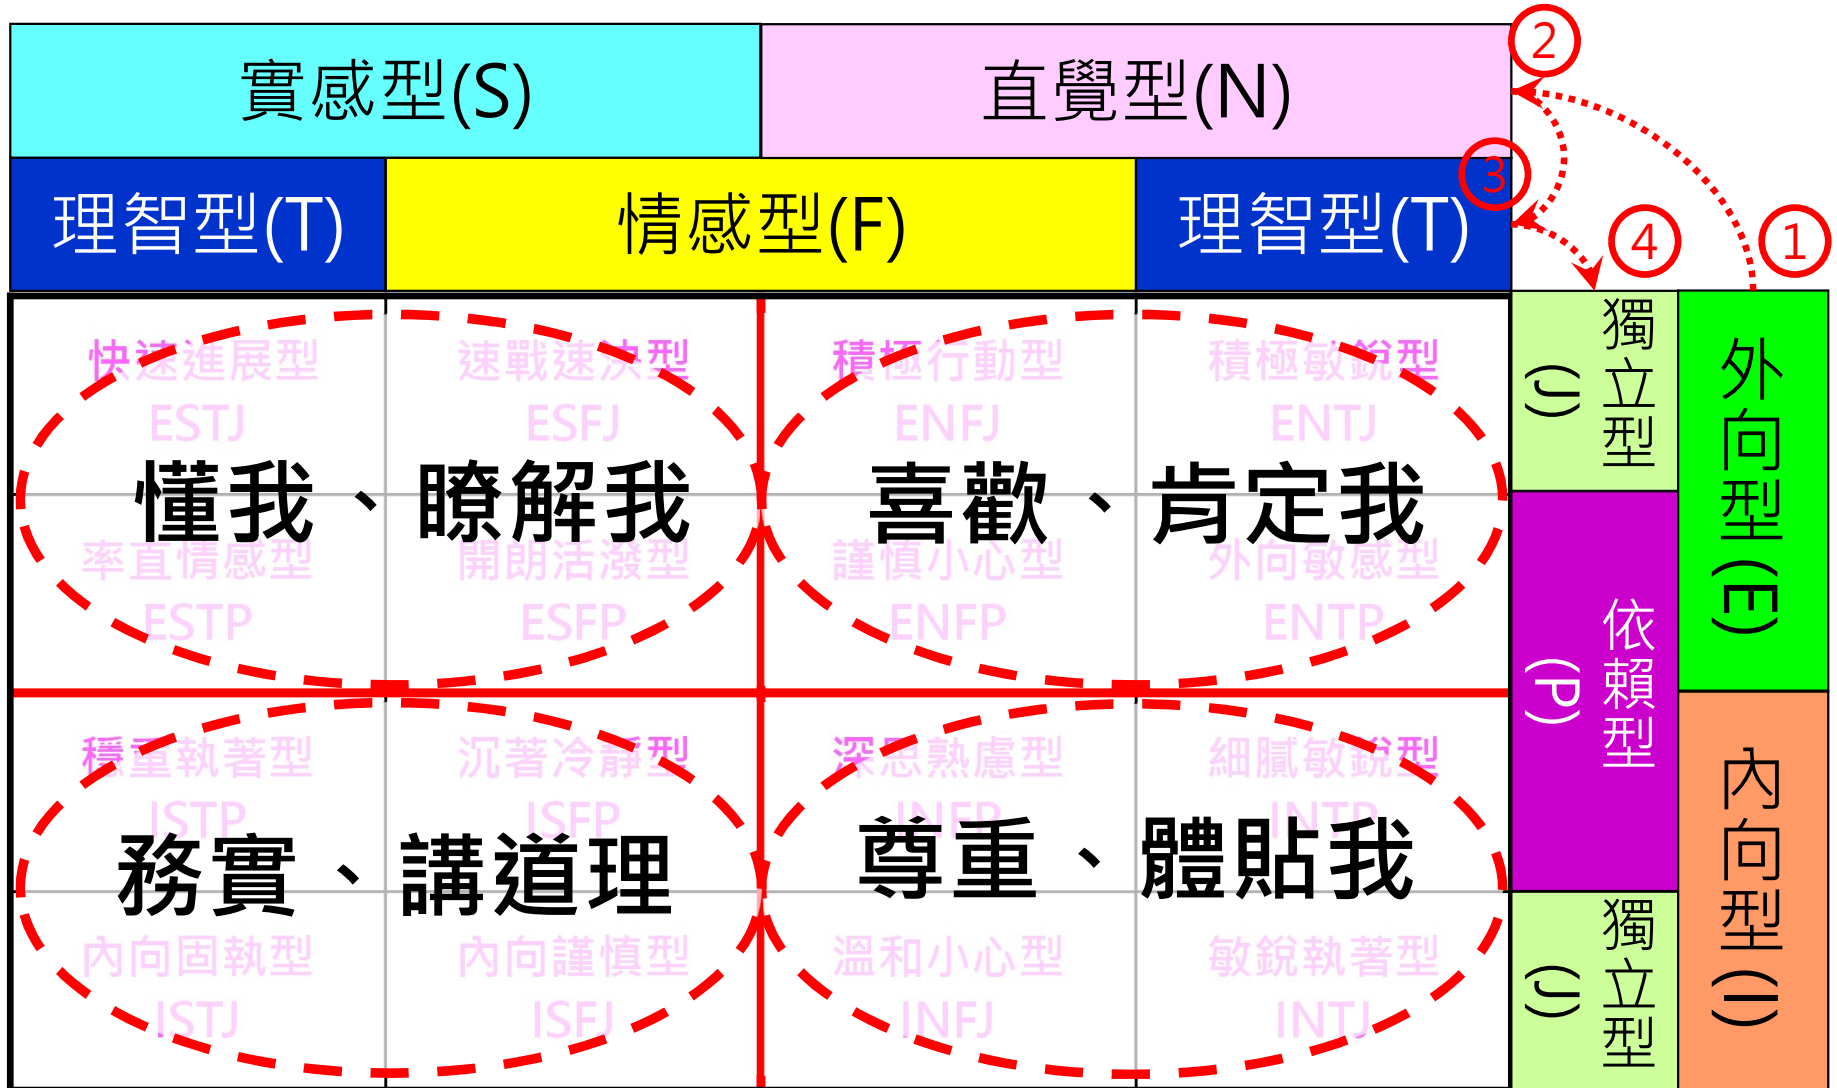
| 實感型(S) | | 直覺型(N) | | ② |
|---|---|---|---|---|
| 理智型(T) | 情感型(F) | | 理智型(T) | ③ |

①
④

| 快速進展型 ESTJ | 速戰速決型 ESFJ | 積極行動型 ENFJ | 積極敏銳型 ENTJ | 獨立型(J) | 外向型(E) |
|---|---|---|---|---|---|
| 率直情感型 ESTP | 開朗活潑型 ESFP | 謹慎小心型 ENFP | 外向敏感型 ENTP | 依賴型(P) | |
| 穩重執著型 ISTP | 沉著冷靜型 ISFP | 深思熟慮型 INFP | 細膩敏銳型 INTP | | 內向型(I) |
| 內向固執型 ISTJ | 內向謹慎型 ISFJ | 溫和小心型 INFJ | 敏銳執著型 INTJ | 獨立型(J) | |

懂我、瞭解我

喜歡、肯定我

務實、講道理

尊重、體貼我